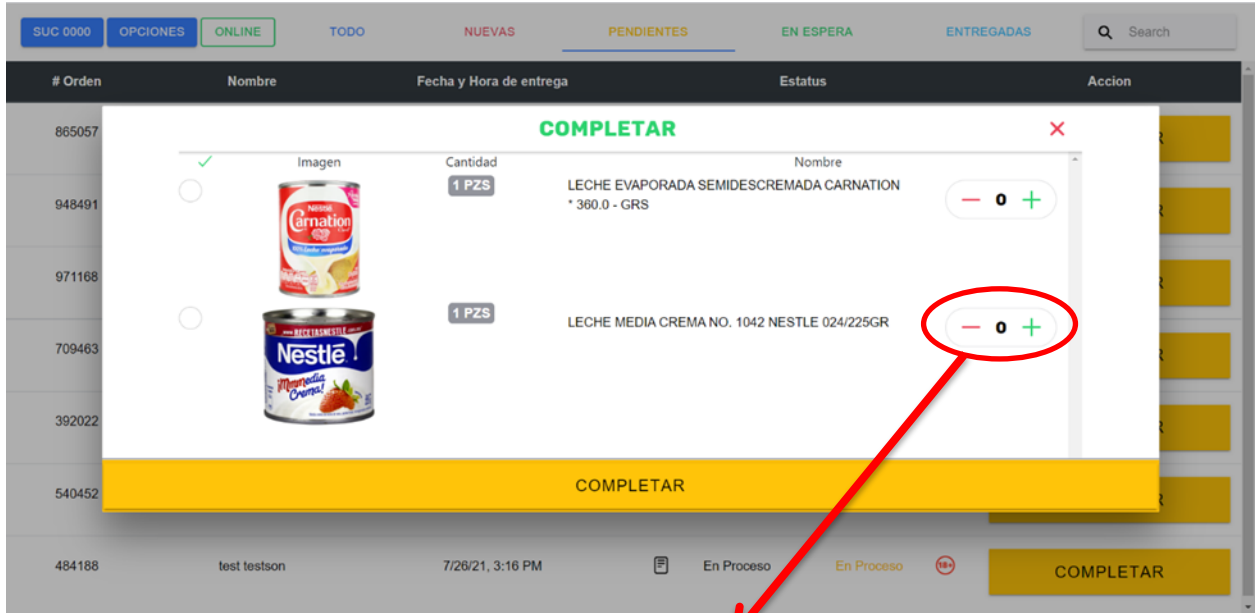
SUC 0000 OPCIONES ONLINE TODO NUEVAS PENDIENTES EN ESPERA ENTREGADAS Search

| # Orden | Nombre | Fecha y Hora de entrega | Estatus | Accion |
|---|---|---|---|---|
| 865057 | | | | |
| 948491 | | | | |
| 971168 | | | | |
| 709463 | | | | |
| 392022 | | | | |
| 540452 | | | | |
| 484188 | test testson | 7/26/21, 3:16 PM | En Proceso En Proceso 18+ | COMPLETAR |

COMPLETAR

| ✓ | Imagen | Cantidad | Nombre | |
|---|---|---|---|---|
| | Nestlé Carnation | 1 PZS | LECHE EVAPORADA SEMIDESCREMADA CARNATION * 360.0 - GRS | − 0 + |
| | RECETAS NESTLE Nestlé ¡Mmmedia Crema! | 1 PZS | LECHE MEDIA CREMA NO. 1042 NESTLE 024/225GR | − 0 + |

COMPLETAR